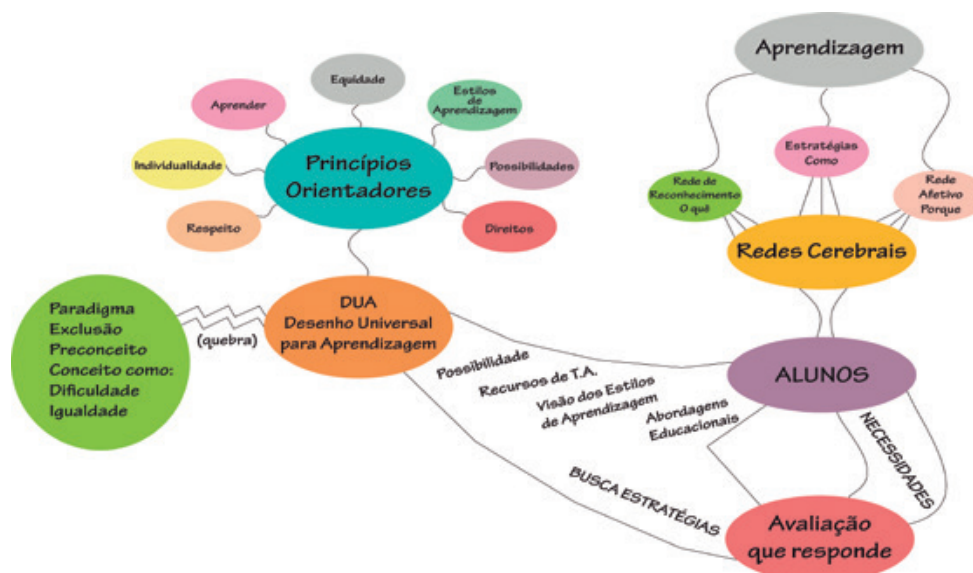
Aprendizagem

Estratégias
Como

Rede de
Reconhecimento
O quê

Rede
Afetivo
Porque

Redes Cerebrais

Equidade

Aprender

Estilos
de
Aprendizagem

Individualidade

Princípios
Orientadores

Possibilidades

Respeito

Direitos

Paradigma
Exclusão
Preconceito
Conceito como:
Dificuldade
Igualdade

(quebra)

DUA
Desenho Universal
para Aprendizagem

Possibilidade

Recursos de T.A.

Visão dos Estilos
de Aprendizagem

Abordagens
Educacionais

ALUNOS

NECESSIDADES

BUSCA ESTRATÉGIAS

Avaliação
que responde